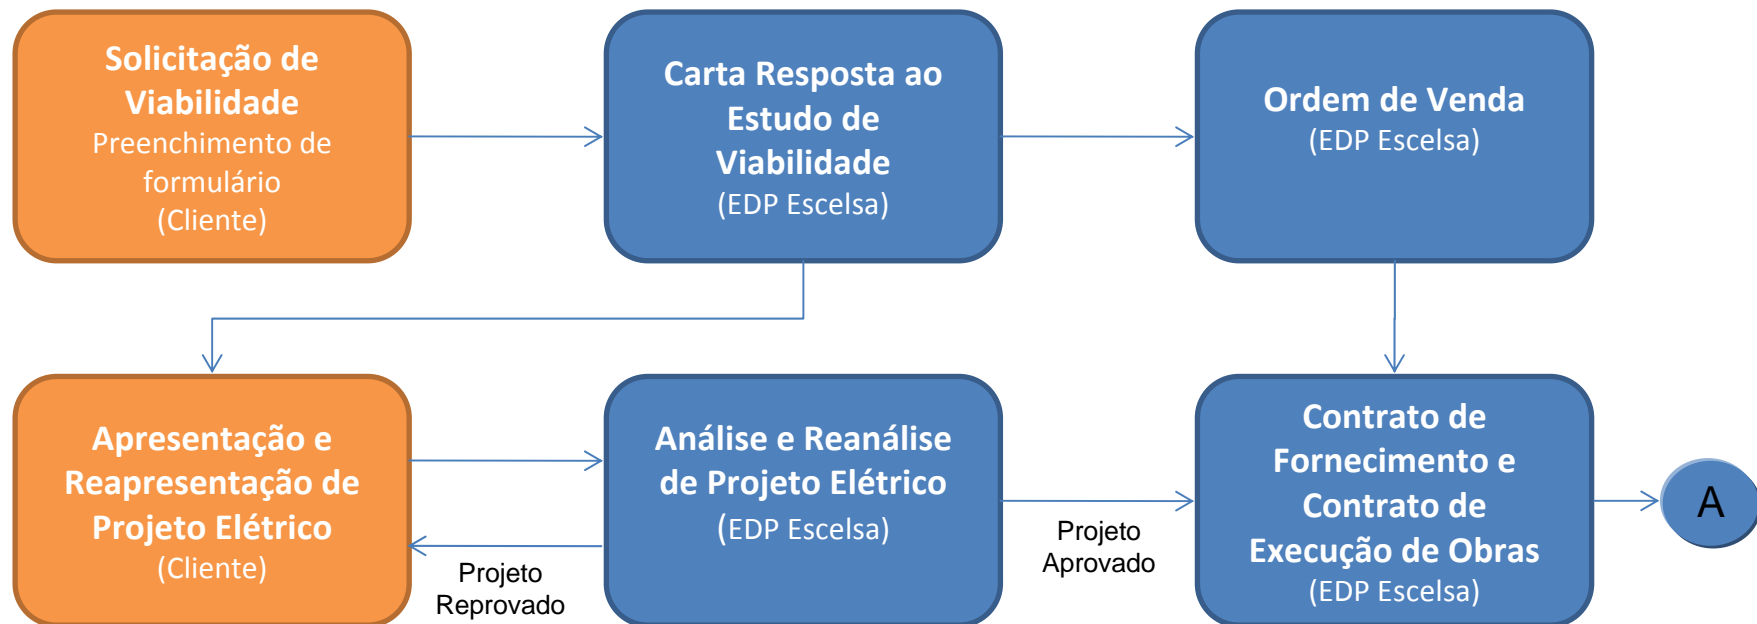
Solicitação de Viabilidade
Preenchimento de formulário
(Cliente)

Carta Resposta ao Estudo de Viabilidade
(EDP Escelsa)

Ordem de Venda
(EDP Escelsa)

Apresentação e Reapresentação de Projeto Elétrico
(Cliente)

Análise e Reanálise de Projeto Elétrico
(EDP Escelsa)

Contrato de Fornecimento e Contrato de Execução de Obras
(EDP Escelsa)

A

Projeto Reprovado

Projeto Aprovado